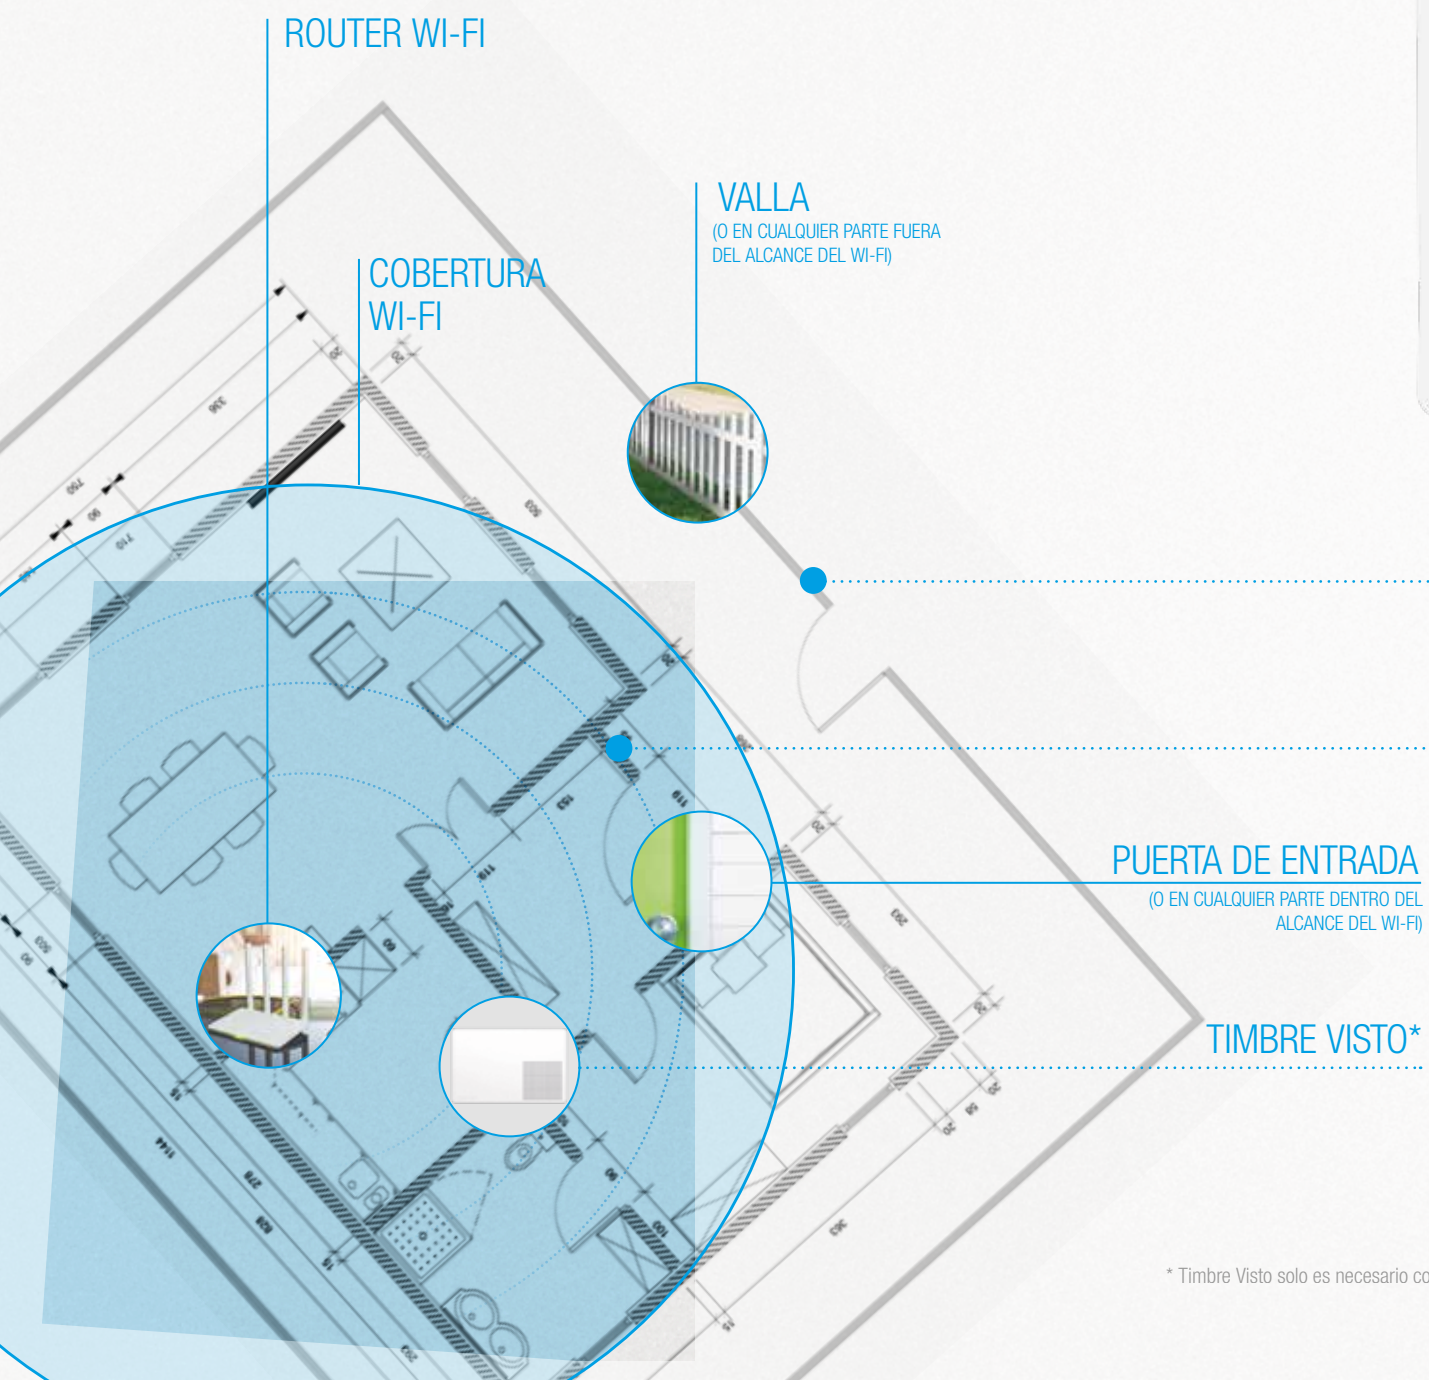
ROUTER WI-FI

VALLA
(O EN CUALQUIER PARTE FUERA DEL ALCANCE DEL WI-FI)

COBERTURA WI-FI

PUERTA DE ENTRADA
(O EN CUALQUIER PARTE DENTRO DEL ALCANCE DEL WI-FI)

TIMBRE VISTO*

* Timbre Visto solo es necesario co